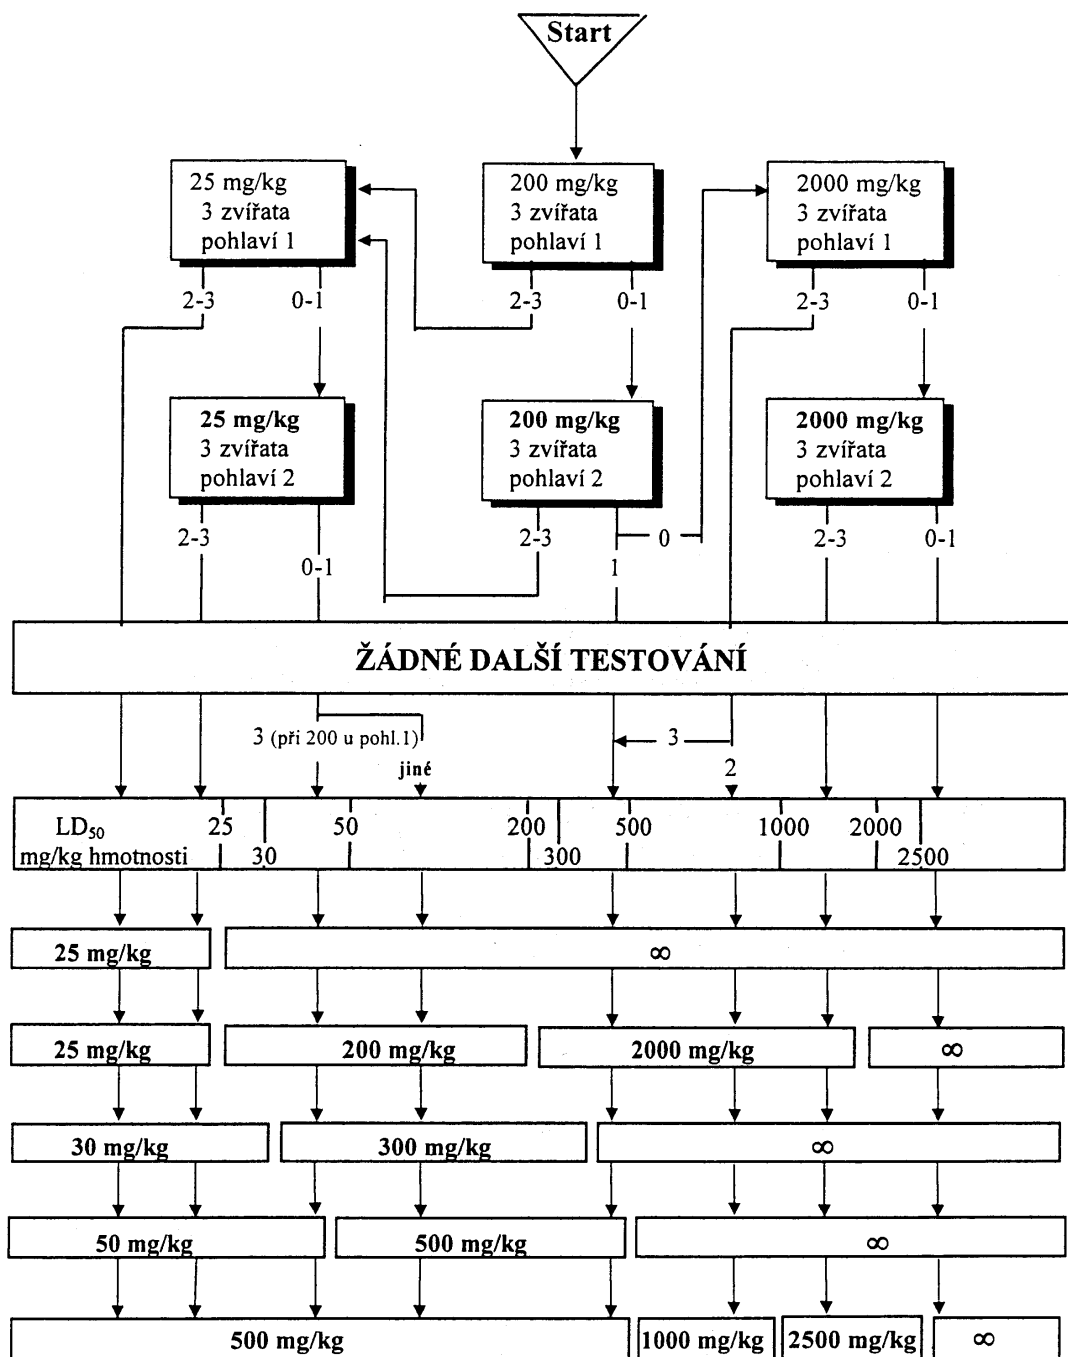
Start

25 mg/kg
3 zvířata
pohlaví 1

200 mg/kg
3 zvířata
pohlaví 1

2000 mg/kg
3 zvířata
pohlaví 1

2-3 0-1 2-3 0-1 2-3 0-1

25 mg/kg
3 zvířata
pohlaví 2

200 mg/kg
3 zvířata
pohlaví 2

2000 mg/kg
3 zvířata
pohlaví 2

2-3 0-1 2-3 0 1 2-3 0-1

ŽÁDNÉ DALŠÍ TESTOVÁNÍ

3 (při 200 u pohl.1)
jiné
3
2

LD$_{50}$
mg/kg hmotnosti
25 30 50 200 300 500 1000 2000 2500

25 mg/kg
∞

25 mg/kg
200 mg/kg
2000 mg/kg
∞

30 mg/kg
300 mg/kg
∞

50 mg/kg
500 mg/kg
∞

500 mg/kg
1000 mg/kg
2500 mg/kg
∞